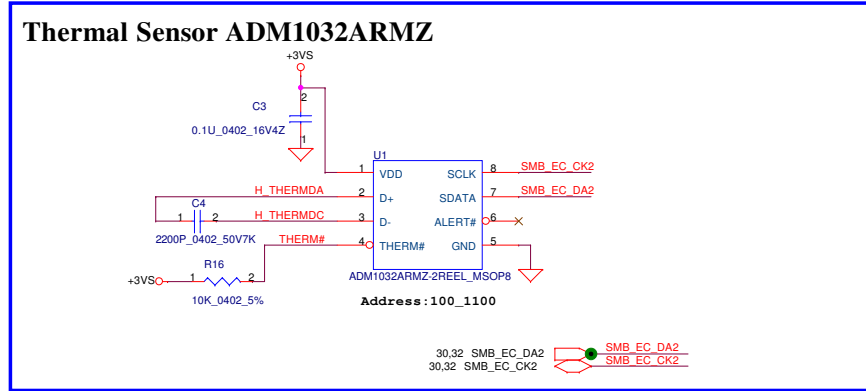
Thermal Sensor ADM1032ARMZ

+3VS

C3

2

0.1U_0402_16V4Z

1

U1

1 VDD SCLK 8 SMB_EC_CK2

H_THERMDA 2 D+ SDATA 7 SMB_EC_DA2

C4

1 2 H_THERMDC 3 D- ALERT# 6

2200P_0402_50V7K THERM# 4 THERM# GND 5

R16

1 2

+3VS

ADM1032ARMZ-2REEL_MSOP8

10K_0402_5%

Address:100_1100

30,32 SMB_EC_DA2 SMB_EC_DA2

30,32 SMB_EC_CK2 SMB_EC_CK2